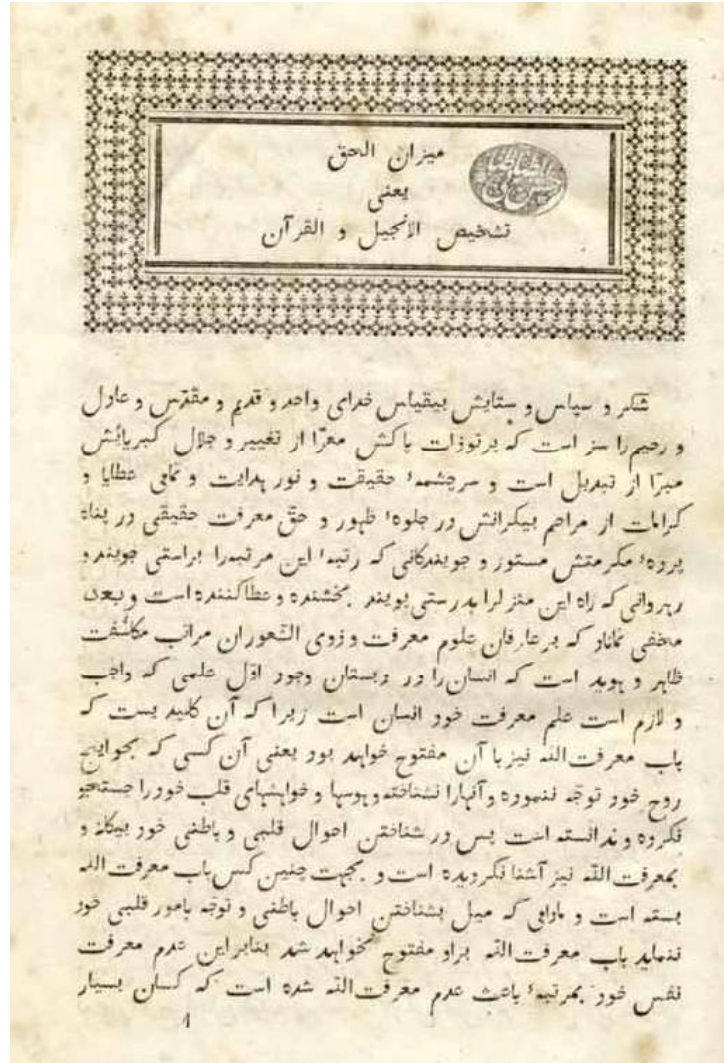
میزان الحق
یعنی
تشخیص الانجیل و القرآن

شکر و سپاس و ستایش بیقیاس خدای واحد و قدیم و مقدس و عادل و رحیم را سزا است که بر توذات پاکش معرّا از تغییر و جلال کبریائش مبرّا از تبدیل است و سرچشمهٔ حقیقت و نور هدایت و تمامی عطایا و کرامات از مراحم بیکرانش در جلوهٔ ظهور و حق معرفت حقیقی در پناه پردهٔ مکرمتش مستور و جویندگانی که رتبهٔ این مرتبه را براستی جویند و رهروانی که راه این منزل را بدرستی پویند بخشنده و عطاکننده است و بعد مخفی نماناد که بر عارفان علوم معرفت و ذوی الشعوران مراتب مکاشفت ظاهر و هویدا است که انسان را در دبستان وجود اول علمی که واجب و لازم است علم معرفت خود انسان است زیرا که آن کلید بست که باب معرفت الله نیز با آن مفتوح خواهد بود یعنی آن کسی که بحوایج روح خود توجه ننموده و آنهارا نشناخته و هوسها و خواهشهای قلب خود را جستجو نکرده و ندانسته است پس در شناختن احوال قلبی و باطنی خود بیگانه و بمعرفت الله نیز آشنا نگردیده است و بجهت چنین کس باب معرفت الله بسته است و مادامی که میل بشناختن احوال باطنی و توجه بامور قلبی خود ننماید باب معرفت الله براو مفتوح نخواهد شد بنابراین عدم معرفت نفس خود بمرتبهٔ باعث عدم معرفت الله شده است که کسان بسیار

۱